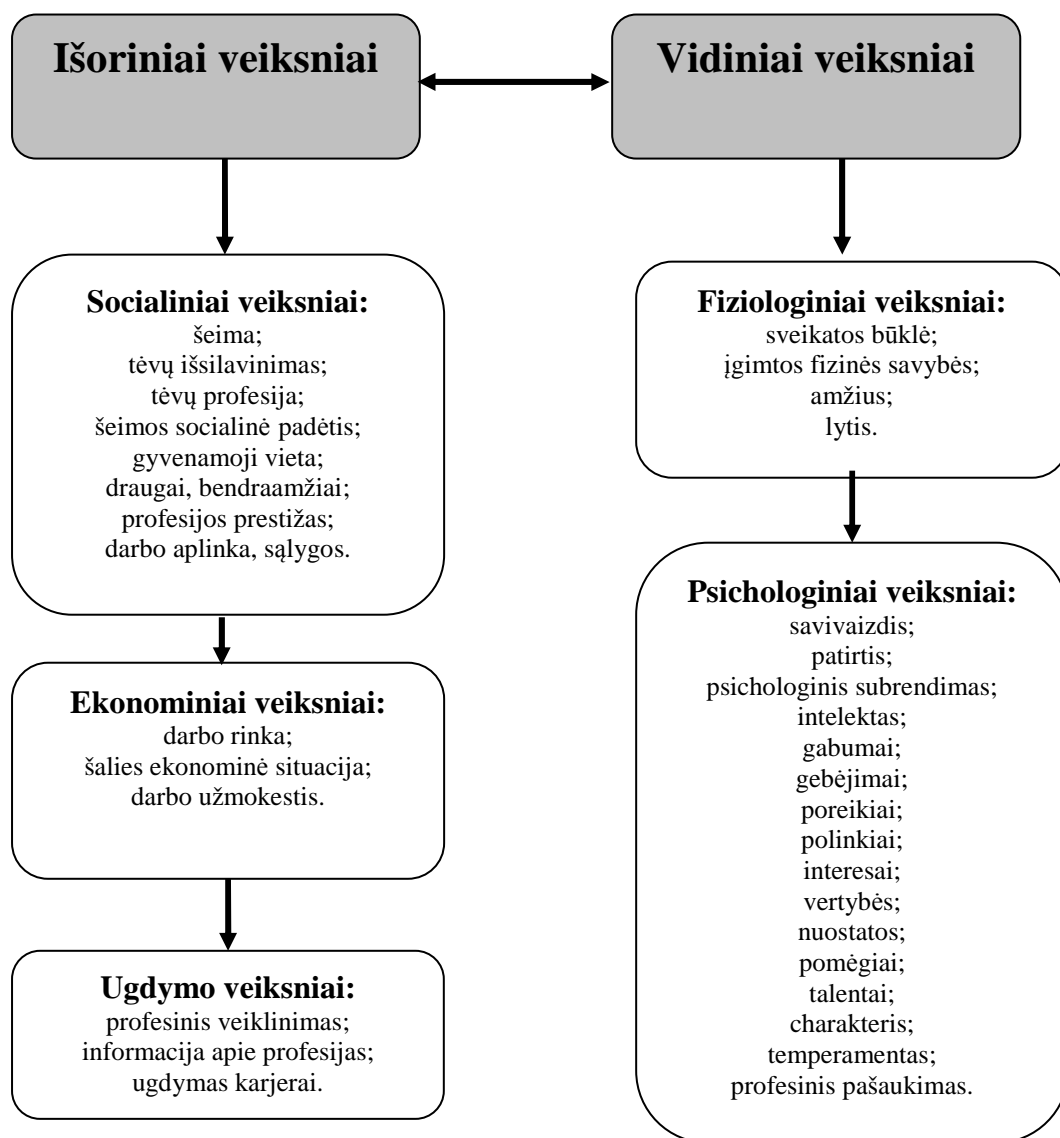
Išoriniai veiksniai

Vidiniai veiksniai

Socialiniai veiksniai:
šeima;
tėvų išsilavinimas;
tėvų profesija;
šeimos socialinė padėtis;
gyvenamoji vieta;
draugai, bendraamžiai;
profesijos prestižas;
darbo aplinka, sąlygos.

Ekonominiai veiksniai:
darbo rinka;
šalies ekonominė situacija;
darbo užmokestis.

Ugdymo veiksniai:
profesinis veiklinimas;
informacija apie profesijas;
ugdymas karjerai.

Fiziologiniai veiksniai:
sveikatos būklė;
įgimtos fizinės savybės;
amžius;
lytis.

Psichologiniai veiksniai:
savivaizdis;
patirtis;
psichologinis subrendimas;
intelektas;
gabumai;
gebėjimai;
poreikiai;
polinkiai;
interesai;
vertybės;
nuostatos;
pomėgiai;
talentai;
charakteris;
temperamentas;
profesinis pašaukimas.